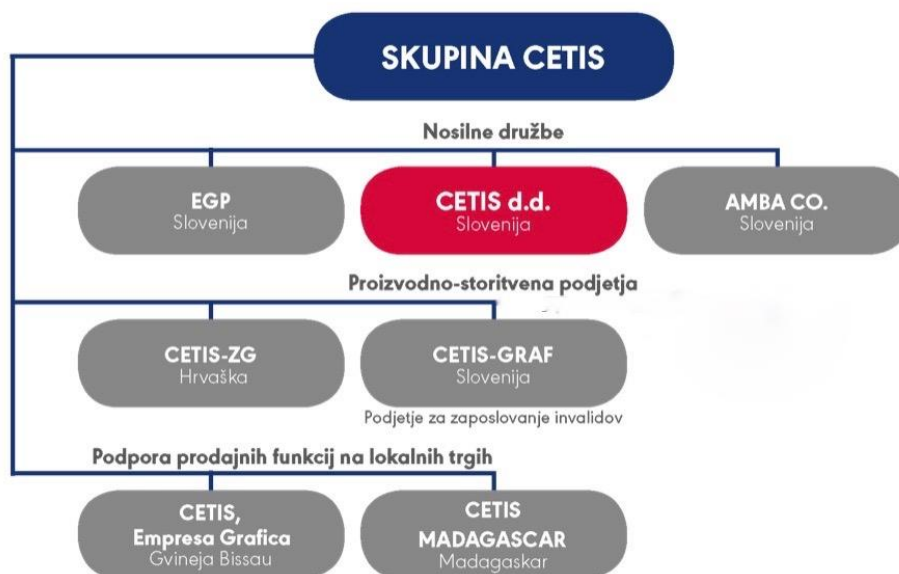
SKUPINA CETIS

Nosilne družbe

EGP
Slovenija

CETIS d.d.
Slovenija

AMBA CO.
Slovenija

Proizvodno-storitvena podjetja

CETIS-ZG
Hrvaška

CETIS-GRAF
Slovenija
Podjetje za zaposlovanje invalidov

Podpora prodajnih funkcij na lokalnih trgih

CETIS,
Empresa Grafica
Gvineja Bissau

CETIS
MADAGASCAR
Madagaskar